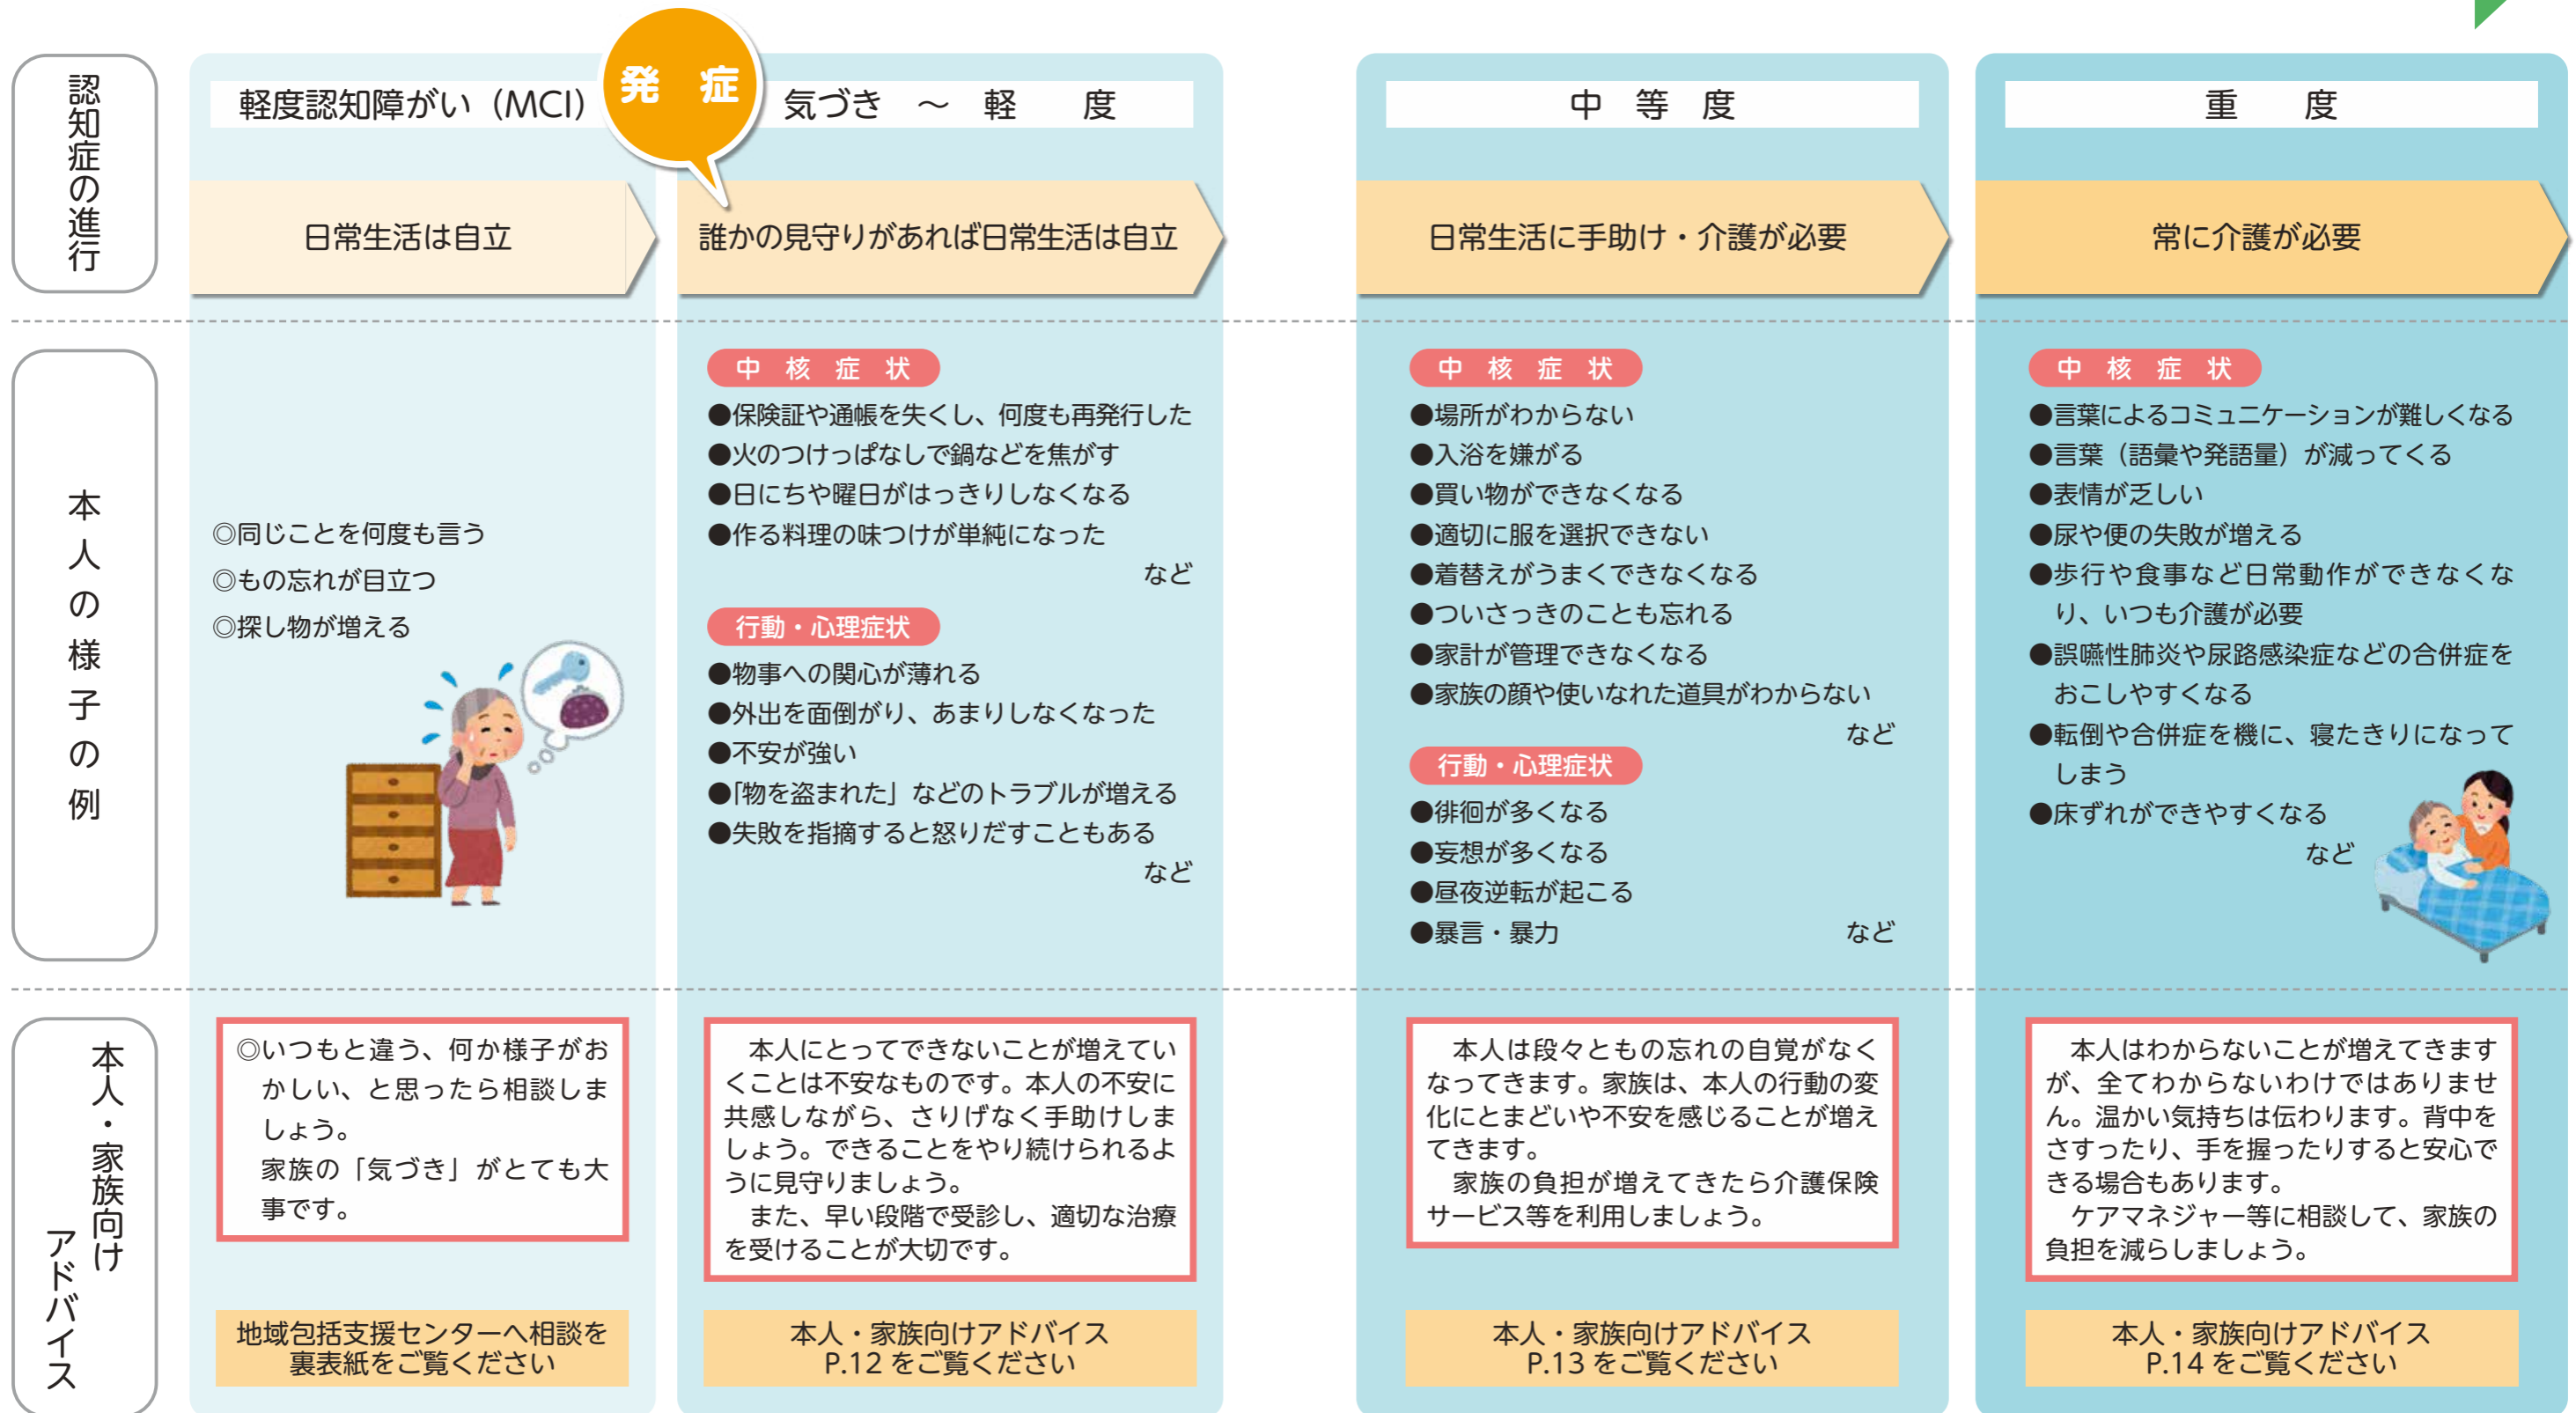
認知症の進行

軽度認知障がい（MCI）

発　症

気づき　～　軽　　度

中　等　度

重　　度

日常生活は自立

誰かの見守りがあれば日常生活は自立

日常生活に手助け・介護が必要

常に介護が必要

本人の様子の例

◎同じことを何度も言う
◎もの忘れが目立つ
◎探し物が増える

中　核　症　状
●保険証や通帳を失くし、何度も再発行した
●火のつけっぱなしで鍋などを焦がす
●日にちや曜日がはっきりしなくなる
●作る料理の味つけが単純になった
など

行動・心理症状
●物事への関心が薄れる
●外出を面倒がり、あまりしなくなった
●不安が強い
●「物を盗まれた」などのトラブルが増える
●失敗を指摘すると怒りだすこともある
など

中　核　症　状
●場所がわからない
●入浴を嫌がる
●買い物ができなくなる
●適切に服を選択できない
●着替えがうまくできなくなる
●ついさっきのことも忘れる
●家計が管理できなくなる
●家族の顔や使いなれた道具がわからない
など

行動・心理症状
●徘徊が多くなる
●妄想が多くなる
●昼夜逆転が起こる
●暴言・暴力　など

中　核　症　状
●言葉によるコミュニケーションが難しくなる
●言葉（語彙や発語量）が減ってくる
●表情が乏しい
●尿や便の失敗が増える
●歩行や食事など日常動作ができなくなり、いつも介護が必要
●誤嚥性肺炎や尿路感染症などの合併症をおこしやすくなる
●転倒や合併症を機に、寝たきりになってしまう
●床ずれができやすくなる
など

本人・家族向けアドバイス

◎いつもと違う、何か様子がおかしい、と思ったら相談しましょう。
家族の「気づき」がとても大事です。

本人にとってできないことが増えていくことは不安なものです。本人の不安に共感しながら、さりげなく手助けしましょう。できることをやり続けられるように見守りましょう。
また、早い段階で受診し、適切な治療を受けることが大切です。

本人は段々ともの忘れの自覚がなくなってきます。家族は、本人の行動の変化にとまどいや不安を感じることが増えてきます。
家族の負担が増えてきたら介護保険サービス等を利用しましょう。

本人はわからないことが増えてきますが、全てわからないわけではありません。温かい気持ちは伝わります。背中をさすったり、手を握ったりすると安心できる場合もあります。
ケアマネジャー等に相談して、家族の負担を減らしましょう。

地域包括支援センターへ相談を
裏表紙をご覧ください

本人・家族向けアドバイス
P.12 をご覧ください

本人・家族向けアドバイス
P.13 をご覧ください

本人・家族向けアドバイス
P.14 をご覧ください